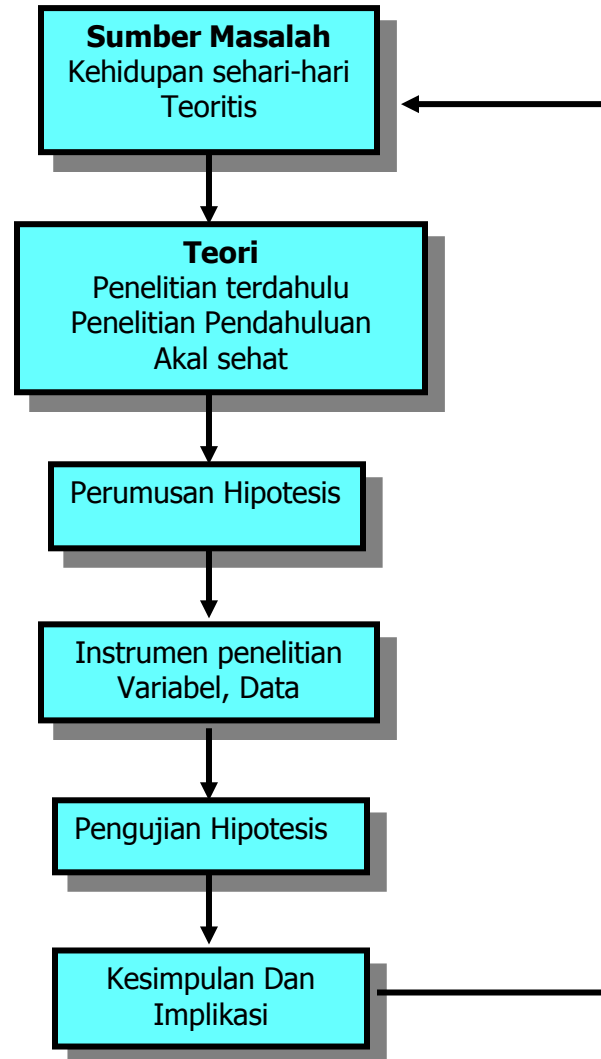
**Sumber Masalah**
Kehidupan sehari-hari
Teoritis

**Teori**
Penelitian terdahulu
Penelitian Pendahuluan
Akal sehat

Perumusan Hipotesis

Instrumen penelitian
Variabel, Data

Pengujian Hipotesis

Kesimpulan Dan
Implikasi